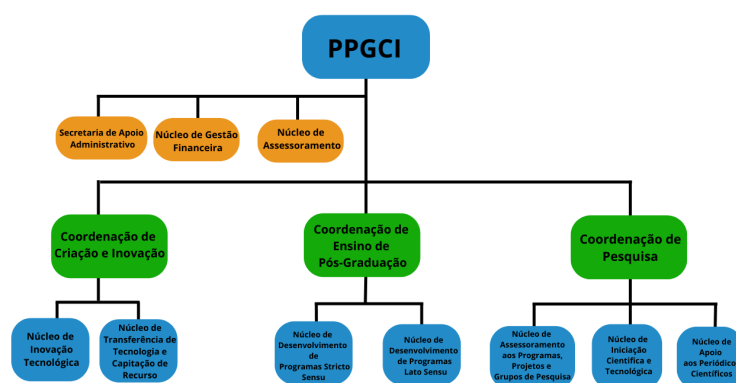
PPGCI

Secretaria de Apoio Administrativo

Núcleo de Gestão Financeira

Núcleo de Assessoramento

Coordenação de Criação e Inovação

Coordenação de Ensino de Pós-Graduação

Coordenação de Pesquisa

Núcleo de Inovação Tecnológica

Núcleo de Transferência de Tecnologia e Capitação de Recurso

Núcleo de Desenvolvimento de Programas Stricto Sensu

Núcleo de Desenvolvimento de Programas Lato Sensu

Núcleo de Assessoramento aos Programas, Projetos e Grupos de Pesquisa

Núcleo de Iniciação Científica e Tecnológica

Núcleo de Apoio aos Periódic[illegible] Científicos